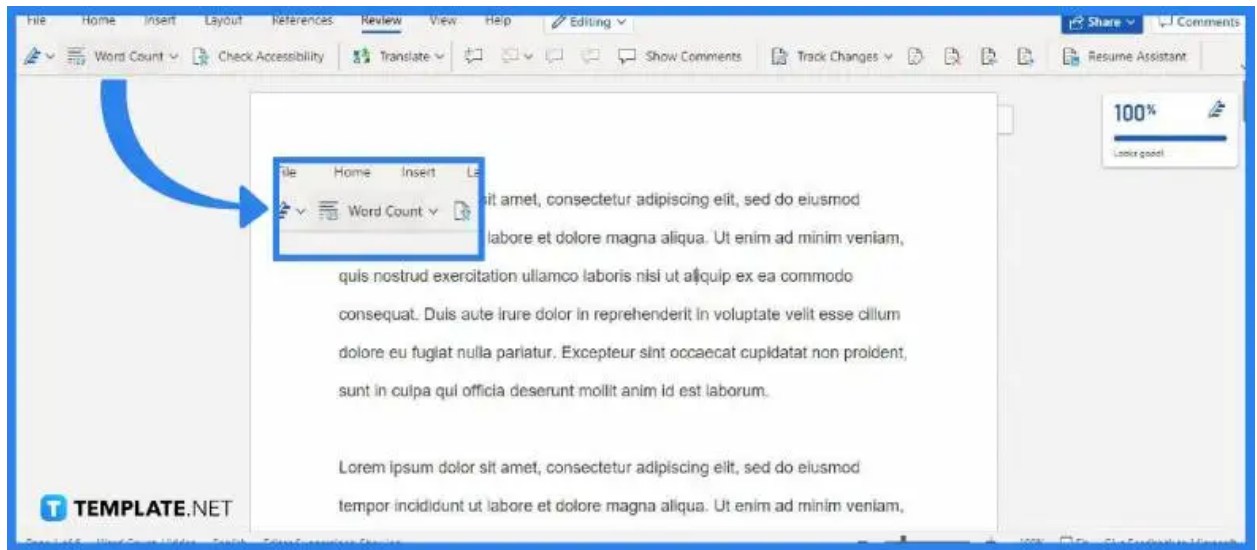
File Home Insert Layout References Review View Help Editing

Share Comments

Word Count Check Accessibility Translate Show Comments Track Changes Resume Assistant

100%

Looks good!

File Home Insert La

Word Count

sit amet, consectetur adipiscing elit, sed do eiusmod labore et dolore magna aliqua. Ut enim ad minim veniam, quis nostrud exercitation ullamco laboris nisi ut aliquip ex ea commodo consequat. Duis aute irure dolor in reprehenderit in voluptate velit esse cillum dolore eu fugiat nulla pariatur. Excepteur sint occaecat cupidatat non proident, sunt in culpa qui officia deserunt mollit anim id est laborum.

Lorem ipsum dolor sit amet, consectetur adipiscing elit, sed do eiusmod tempor incididunt ut labore et dolore magna aliqua. Ut enim ad minim veniam,

TEMPLATE.NET

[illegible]